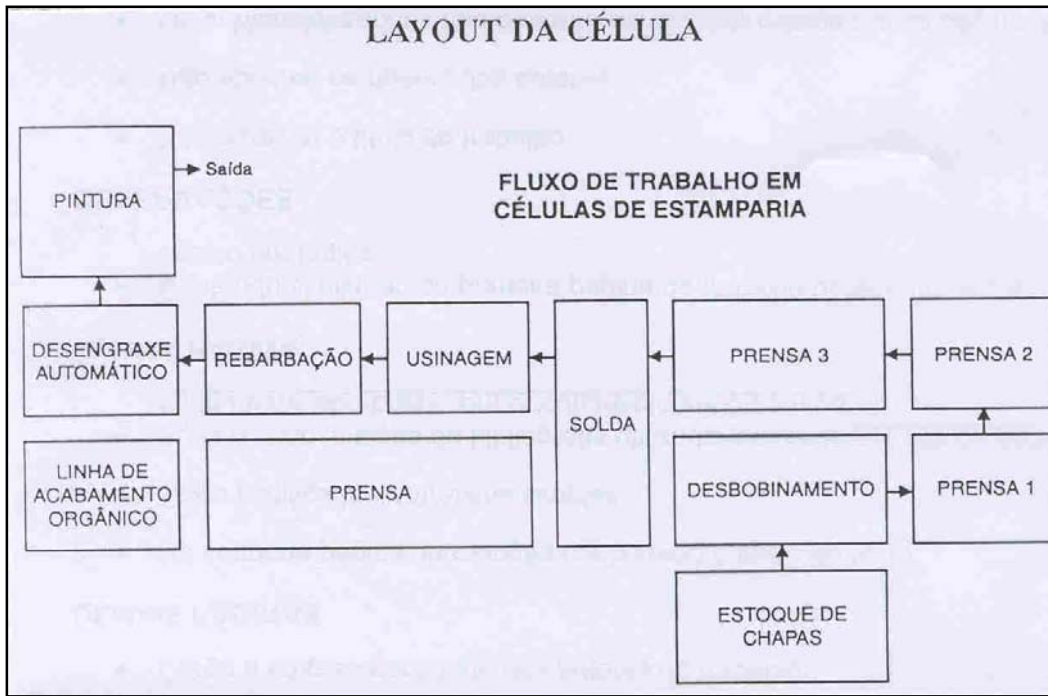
LAYOUT DA CÉLULA

FLUXO DE TRABALHO EM CÉLULAS DE ESTAMPARIA

PINTURA

Saída

DESENGRAXE AUTOMÁTICO

REBARBAÇÃO

USINAGEM

SOLDA

PRENSA 3

PRENSA 2

LINHA DE ACABAMENTO ORGÂNICO

PRENSA

DESBOBINAMENTO

PRENSA 1

ESTOQUE DE CHAPAS